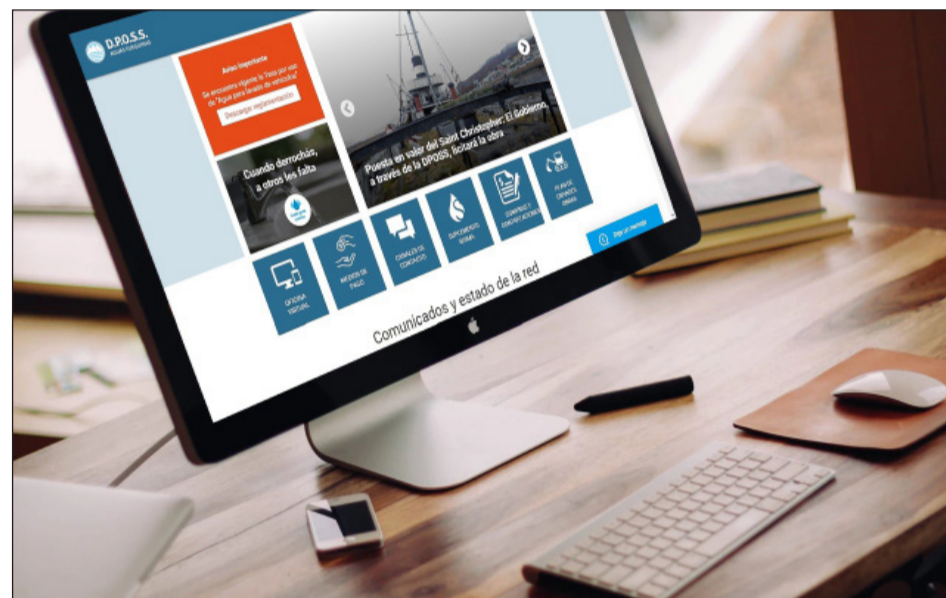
D.P.O.S.S.
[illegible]

Aviso Importante
Se encuentra vigente la Tasa por uso de "Agua para lavado de vehículos"
Descargue reglamentación

Puesta en valor del Saint Christopher: El Gobierno, a través de la DPOSS, licitará la obra

Cuando derrochás, a otros les falta

OFICINA VIRTUAL
MEDIOS DE PAGO
CANALES DE CONTACTO
SUPLEMENTO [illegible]
COMPRAS Y CONTRATACIONES
PLAN DE OBRAS

Dejá un mensaje

Comunicados y estado de la red